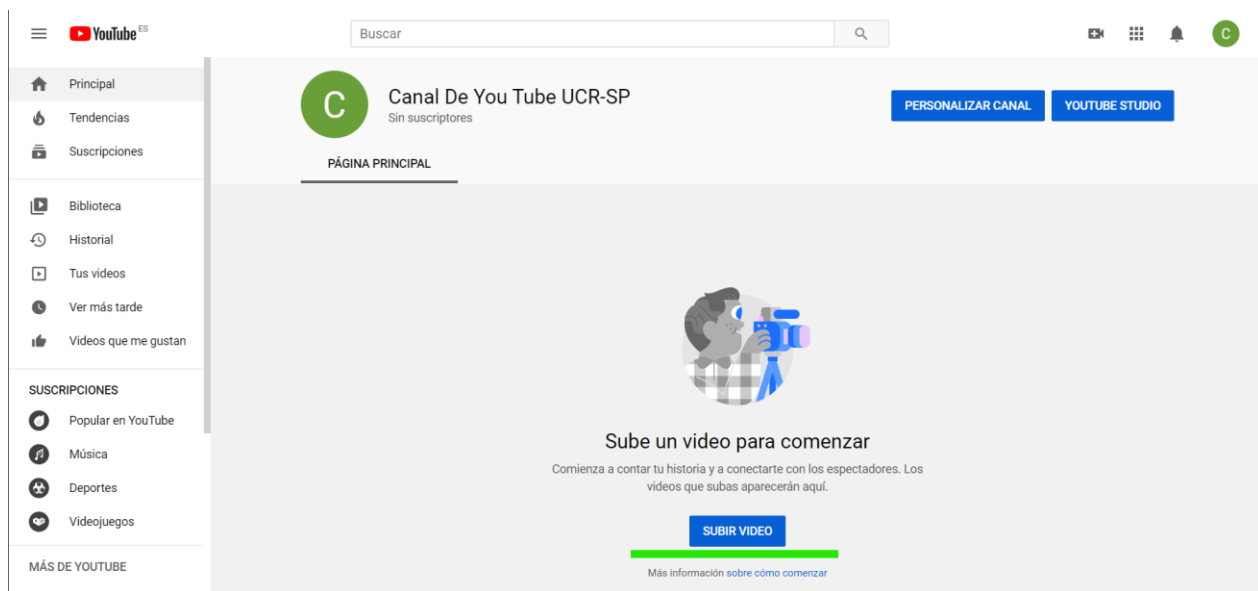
YouTube ES

Buscar

C

Principal
Tendencias
Suscripciones

Biblioteca
Historial
Tus videos
Ver más tarde
Videos que me gustan

SUSCRIPCIONES
Popular en YouTube
Música
Deportes
Videojuegos

MÁS DE YOUTUBE

C

Canal De You Tube UCR-SP
Sin suscriptores

PERSONALIZAR CANAL
YOUTUBE STUDIO

PÁGINA PRINCIPAL

Sube un video para comenzar

Comienza a contar tu historia y a conectarte con los espectadores. Los videos que subas aparecerán aquí.

SUBIR VIDEO

Más información sobre cómo comenzar